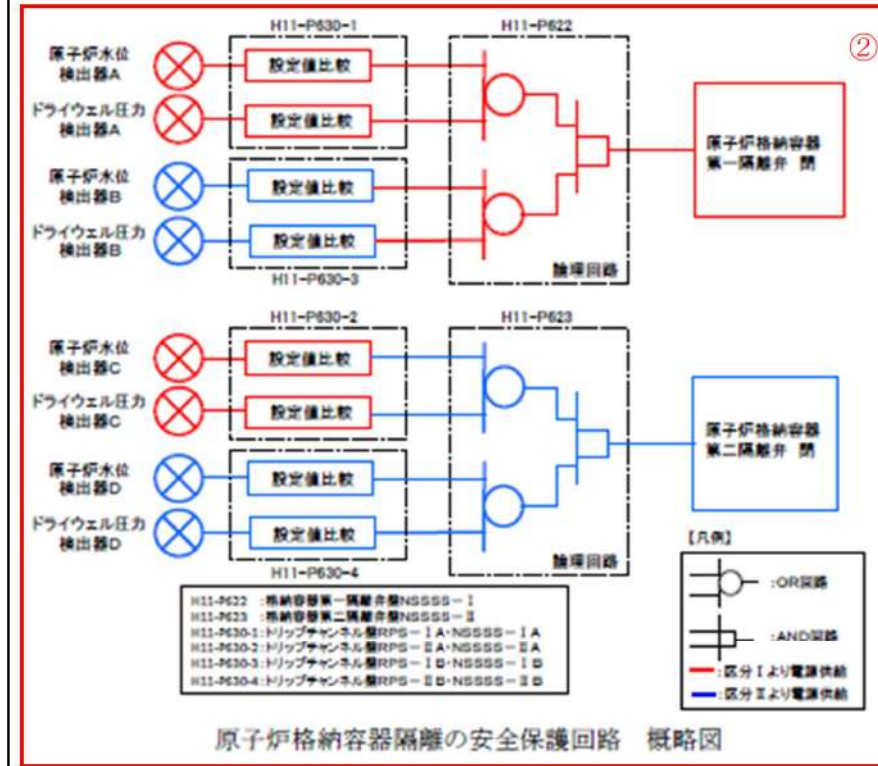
②

H11-P630-1

H11-P622

原子炉水位検出器A

設定値比較

ドライウェル圧力検出器A

設定値比較

原子炉格納容器第一隔離弁 閉

原子炉水位検出器B

設定値比較

ドライウェル圧力検出器B

設定値比較

H11-P630-3

論理回路

H11-P630-2

H11-P623

原子炉水位検出器C

設定値比較

ドライウェル圧力検出器C

設定値比較

原子炉格納容器第二隔離弁 閉

原子炉水位検出器D

設定値比較

ドライウェル圧力検出器D

設定値比較

H11-P630-4

論理回路

H11-P622 :格納容器第一隔離弁盤NSSSS－Ⅰ
H11-P623 :格納容器第二隔離弁盤NSSSS－Ⅱ
H11-P630-1:トリップチャンネル盤RPS－ⅠA・NSSSS－ⅠA
H11-P630-2:トリップチャンネル盤RPS－ⅡA・NSSSS－ⅡA
H11-P630-3:トリップチャンネル盤RPS－ⅠB・NSSSS－ⅠB
H11-P630-4:トリップチャンネル盤RPS－ⅡB・NSSSS－ⅡB

【凡例】
:OR回路
:AND回路
:区分Ⅰより電源供給
:区分Ⅱより電源供給

原子炉格納容器隔離の安全保護回路 概略図